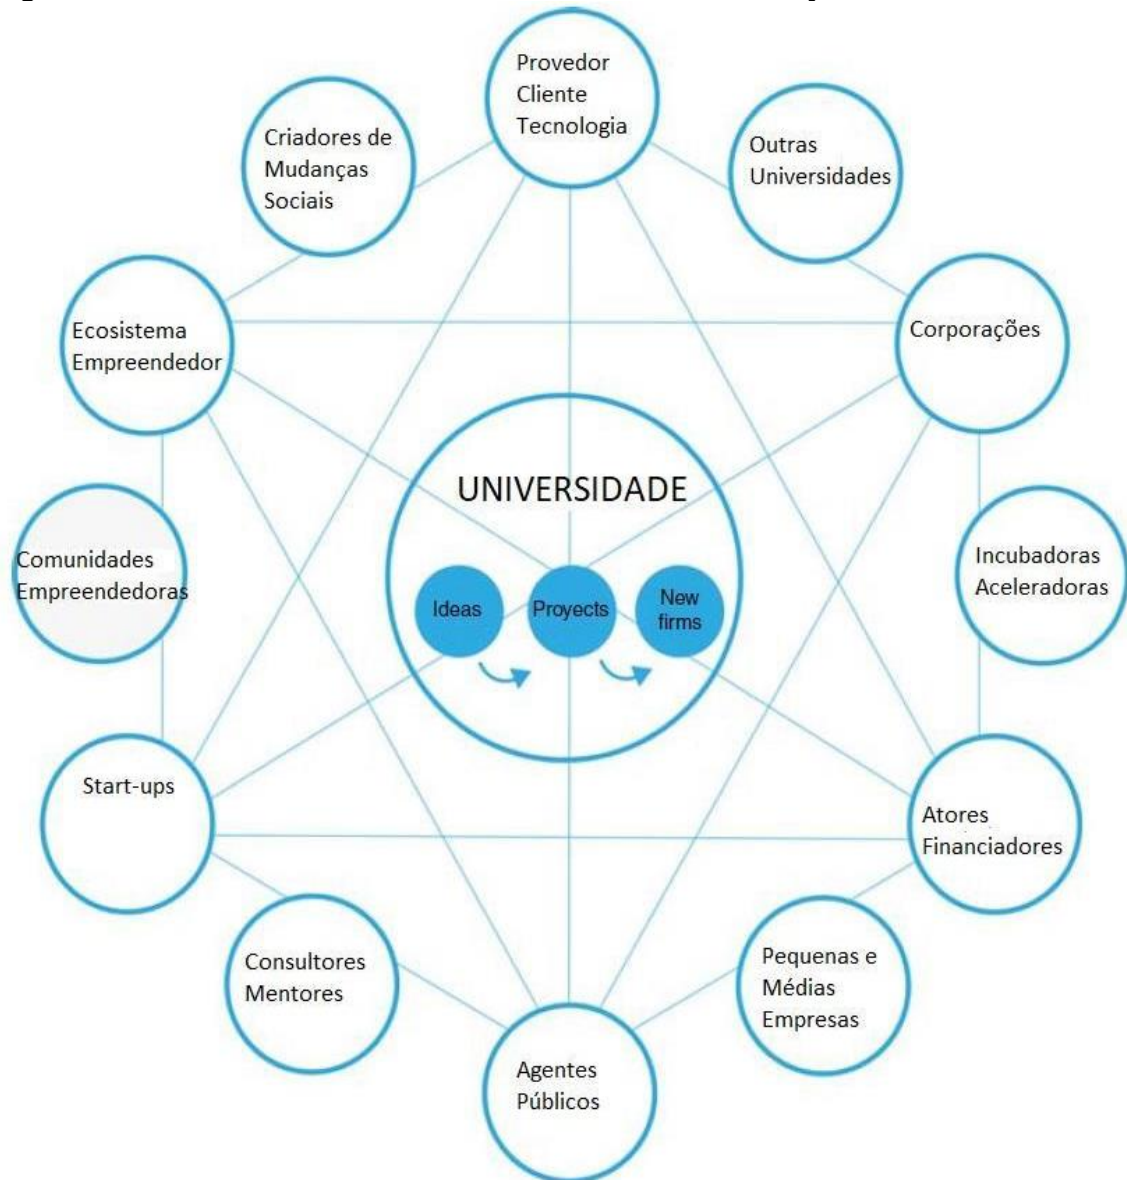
Provedor Cliente Tecnologia

Criadores de Mudanças Sociais

Outras Universidades

Ecosistema Empreendedor

Corporações

UNIVERSIDADE

Comunidades Empreendedoras

Ideas

Proyects

New firms

Incubadoras Aceleradoras

Start-ups

Atores Financiadores

Consultores Mentores

Pequenas e Médias Empresas

Agentes Públicos